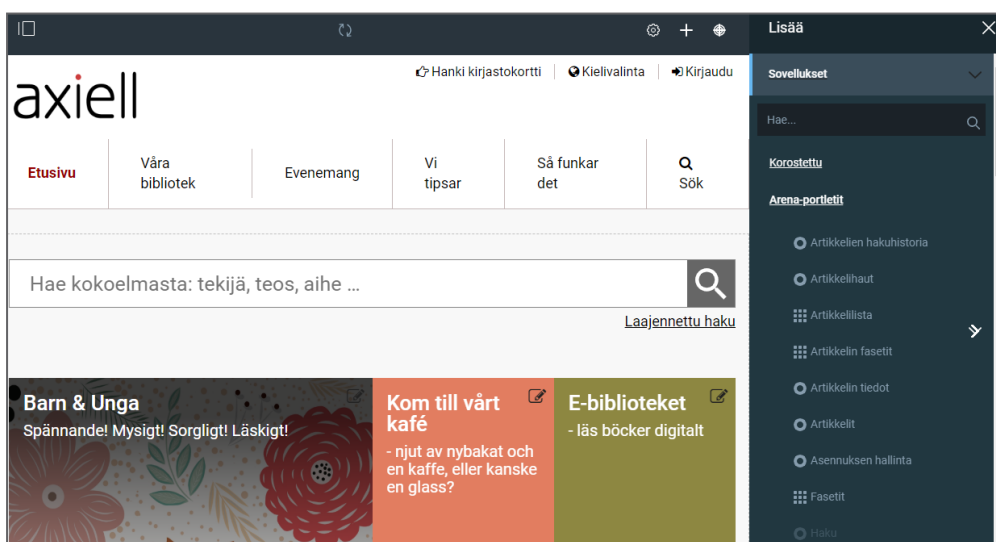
Hanki kirjastokortti | Kielivalinta | Kirjaudu

axiell

Etusivu
Våra bibliotek
Evenemang
Vi tipsar
Så funkar det
Sök

Hae kokoelmasta: tekijä, teos, aihe ...

Laajennettu haku

Barn & Unga
Spännande! Mysigt! Sorgligt! Läskigt!

Kom till vårt kafé
- njut av nybakat och en kaffe, eller kanske en glass?

E-biblioteket
- läs böcker digitalt

Lisää

Sovellukset

Hae...

Korostettu

Arena-portletit

Artikkelien hakuhistoria
Artikkelihaut
Artikkelilista
Artikkelin fasetit
Artikkelin tiedot
Artikkelit
Asennuksen hallinta
Fasetit
Haku